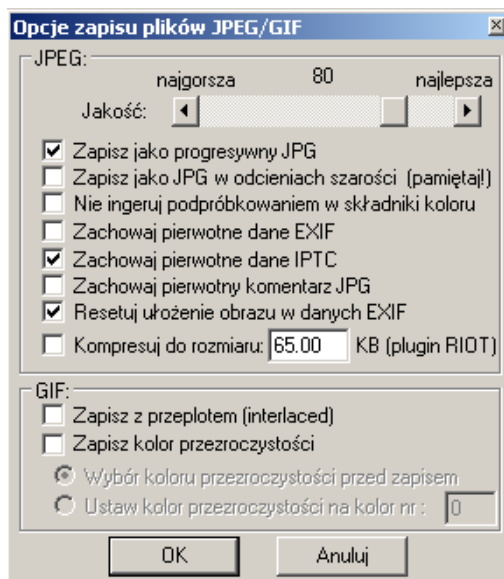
Opcje zapisu plików JPEG/GIF

JPEG:

najgorsza 80 najlepsza

Jakość:

Zapisz jako progresywny JPG

Zapisz jako JPG w odcieniach szarości (pamiętaj!)

Nie ingeruj podpróbkowaniem w składniki koloru

Zachowaj pierwotne dane EXIF

Zachowaj pierwotne dane IPTC

Zachowaj pierwotny komentarz JPG

Resetuj ułożenie obrazu w danych EXIF

Kompresuj do rozmiaru: 65.00 KB (plugin RIOT)

GIF:

Zapisz z przeplotem (interlaced)

Zapisz kolor przezroczystości

Wybór koloru przezroczystości przed zapisem

Ustaw kolor przezroczystości na kolor nr : 0

OK

Anuluj